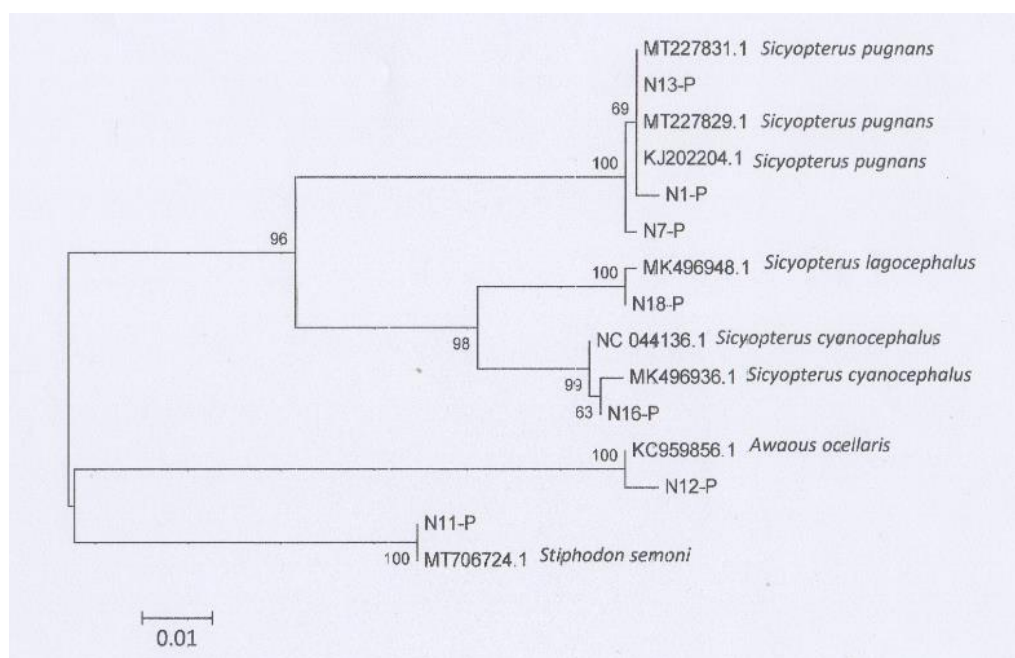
MT227831.1 Sicyopterus pugnans
N13-P
69
MT227829.1 Sicyopterus pugnans
100
KJ202204.1 Sicyopterus pugnans
N1-P
96
N7-P
100
MK496948.1 Sicyopterus lagocephalus
N18-P
98
NC 044136.1 Sicyopterus cyanocephalus
99
MK496936.1 Sicyopterus cyanocephalus
63
N16-P
100
KC959856.1 Awaous ocellaris
N12-P
N11-P
100
MT706724.1 Stiphodon semoni
0.01